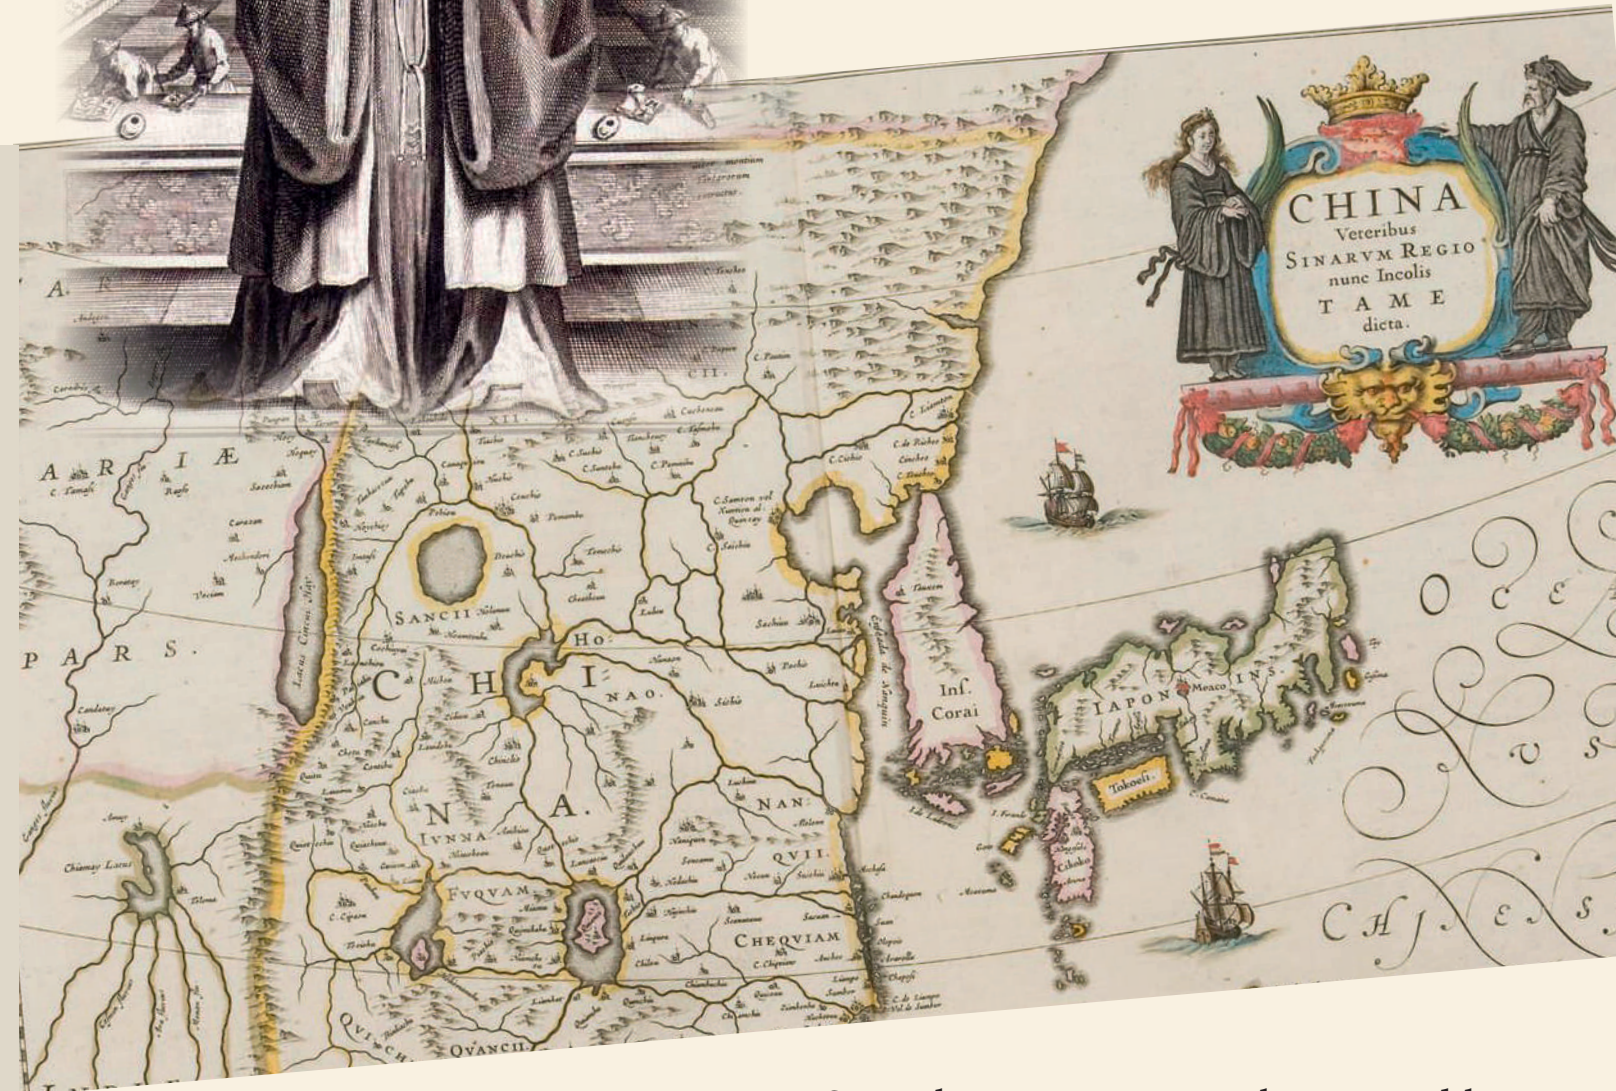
CHINA
Veteribus
SINARVM REGIO
nunc Incolis
TAME
dicta.

A. R

A R I Æ

P A R S.

C H I N A.

SANCII

HO

NAO.

NAN

IVNNA

QVII.

FVQVAM

CHEQVIAM

QVANCII

Inf. Corai

IAPON

Meaco

INS.

Tokoeli.

O C E

V S

C H I N E S.